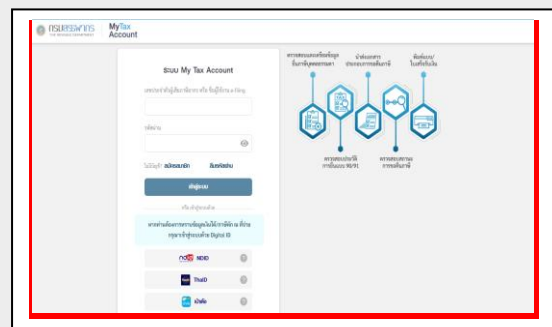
กรมสรรพากร
THE REVENUE DEPARTMENT

My Tax
Account

ระบบ My Tax Account

เลขประจำตัวผู้เสียภาษีอากร หรือ ชื่อผู้ใช้งาน e-Filing

รหัสผ่าน

ไม่มีบัญชี? สมัครสมาชิก ลืมรหัสผ่าน

เข้าสู่ระบบ

หรือ เข้าสู่ระบบด้วย

หากท่านต้องการตรวจสอบข้อมูลในใบแนบที่มี หรือ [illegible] กรุณาเข้าสู่ระบบด้วย Digital ID

NDID

ThaID

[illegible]

ตรวจสอบและแก้ไขข้อมูลยื่นภาษีบุคคลธรรมดา

นำส่งเอกสารประกอบการยื่นภาษี

ติดต่อสอบ/ใบเสร็จรับเงิน

ตรวจสอบประวัติการยื่นแบบ 90/91

ตรวจสอบสถานะการคืนภาษี